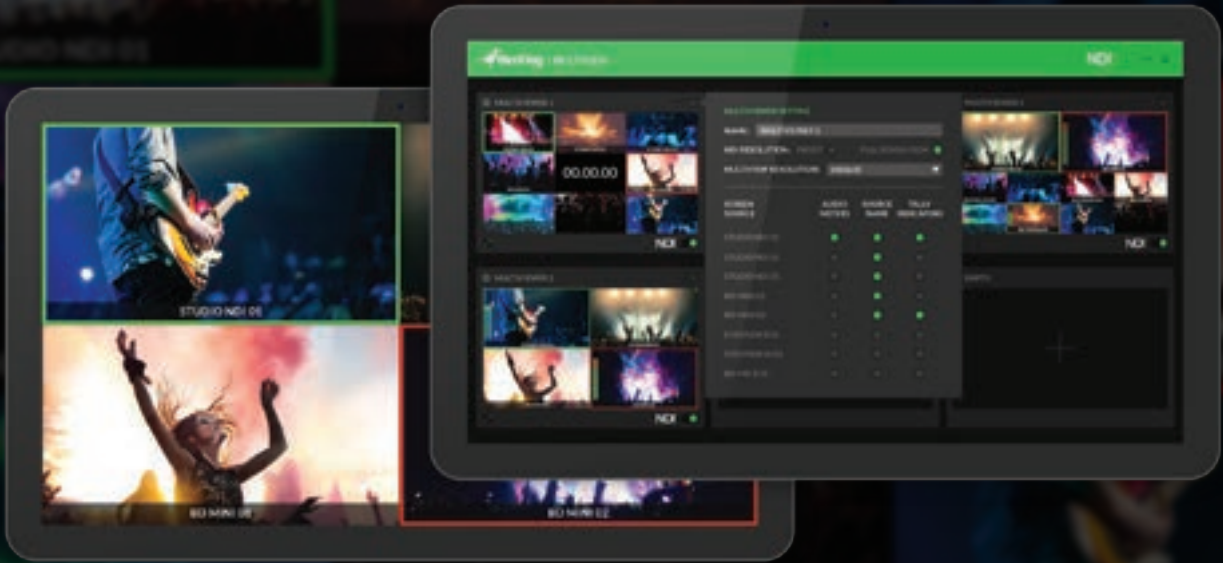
STUDIO NDI 01

NewTek | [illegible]

NDI

MULTIVIEWER 1

00.00.00

NDI

MULTIVIEWER 2

NDI

MULTIVIEWER SETTINGS

NAME: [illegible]

NDI RESOLUTION: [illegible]

MULTIVIEW RESOLUTION: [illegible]

SCREEN SOURCE | AUDIO METERS | SOURCE NAME | TALLY INDICATORS

STUDIO NDI 01

STUDIO NDI 02

STUDIO NDI 03

BD MINI 01

BD MINI 02

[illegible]

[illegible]

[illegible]

MULTIVIEWER 3

NDI

EMPTY

STUDIO NDI 05

BD MINI 06

BD MINI 02